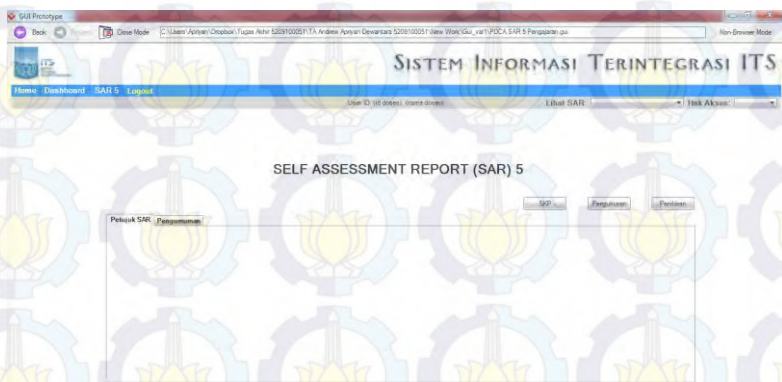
GUI Prototype

Back Forward Close Mode C:\Users\Apriyan\Dropbox\Tugas Akhir 5209100051\TA Andrew Apriyan Dewantara 5208100051\New Work\Gui_var1\PDCA SAR 5 Pengajaran.gui Non-Browser Mode

SISTEM INFORMASI TERINTEGRASI ITS

Home Dashboard SAR 5 Logout

User ID: (id dosen), (nama dosen) Lihat SAR: Hak Akses:

SELF ASSESSMENT REPORT (SAR) 5

SKP Pengumuman Penilaian

Petunjuk SAR Pengumuman